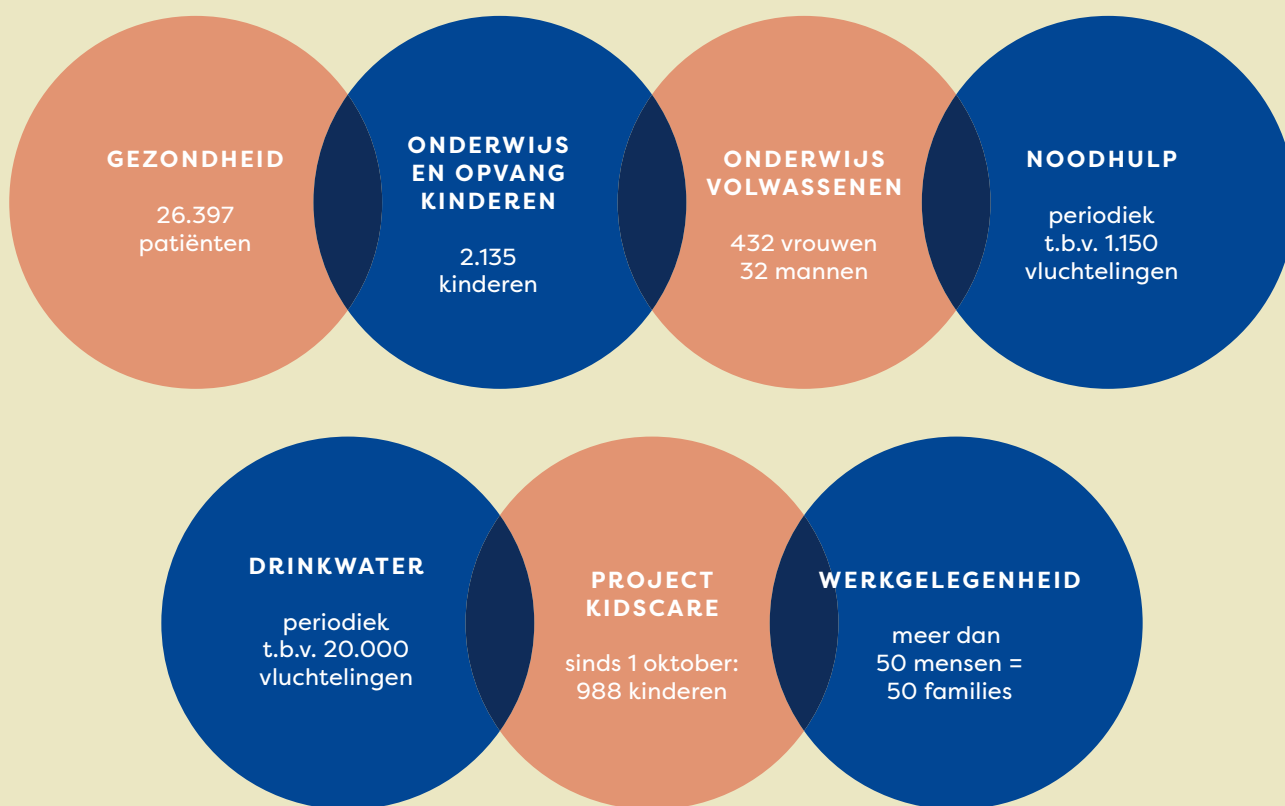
GEZONDHEID

26.397 patiënten

ONDERWIJS EN OPVANG KINDEREN

2.135 kinderen

ONDERWIJS VOLWASSENEN

432 vrouwen
32 mannen

NOODHULP

periodiek t.b.v. 1.150 vluchtelingen

DRINKWATER

periodiek t.b.v. 20.000 vluchtelingen

PROJECT KIDSCARE

sinds 1 oktober: 988 kinderen

WERKGELEGENHEID

meer dan 50 mensen = 50 families